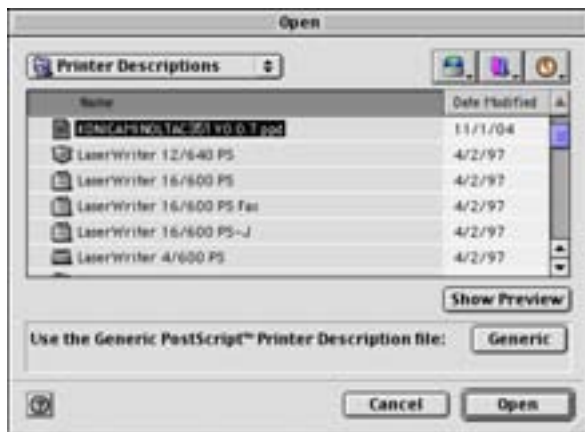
Open

Printer Descriptions

| Name | Date Modified |
|---|---|
| KONICAMINOLTAC351 V0.0.7.ppd | 11/1/04 |
| LaserWriter 12/640 PS | 4/2/97 |
| LaserWriter 16/600 PS | 4/2/97 |
| LaserWriter 16/600 PS Fax | 4/2/97 |
| LaserWriter 16/600 PS-J | 4/2/97 |
| LaserWriter 4/600 PS | 4/2/97 |

Show Preview

Use the Generic PostScript™ Printer Description file: Generic

Cancel Open